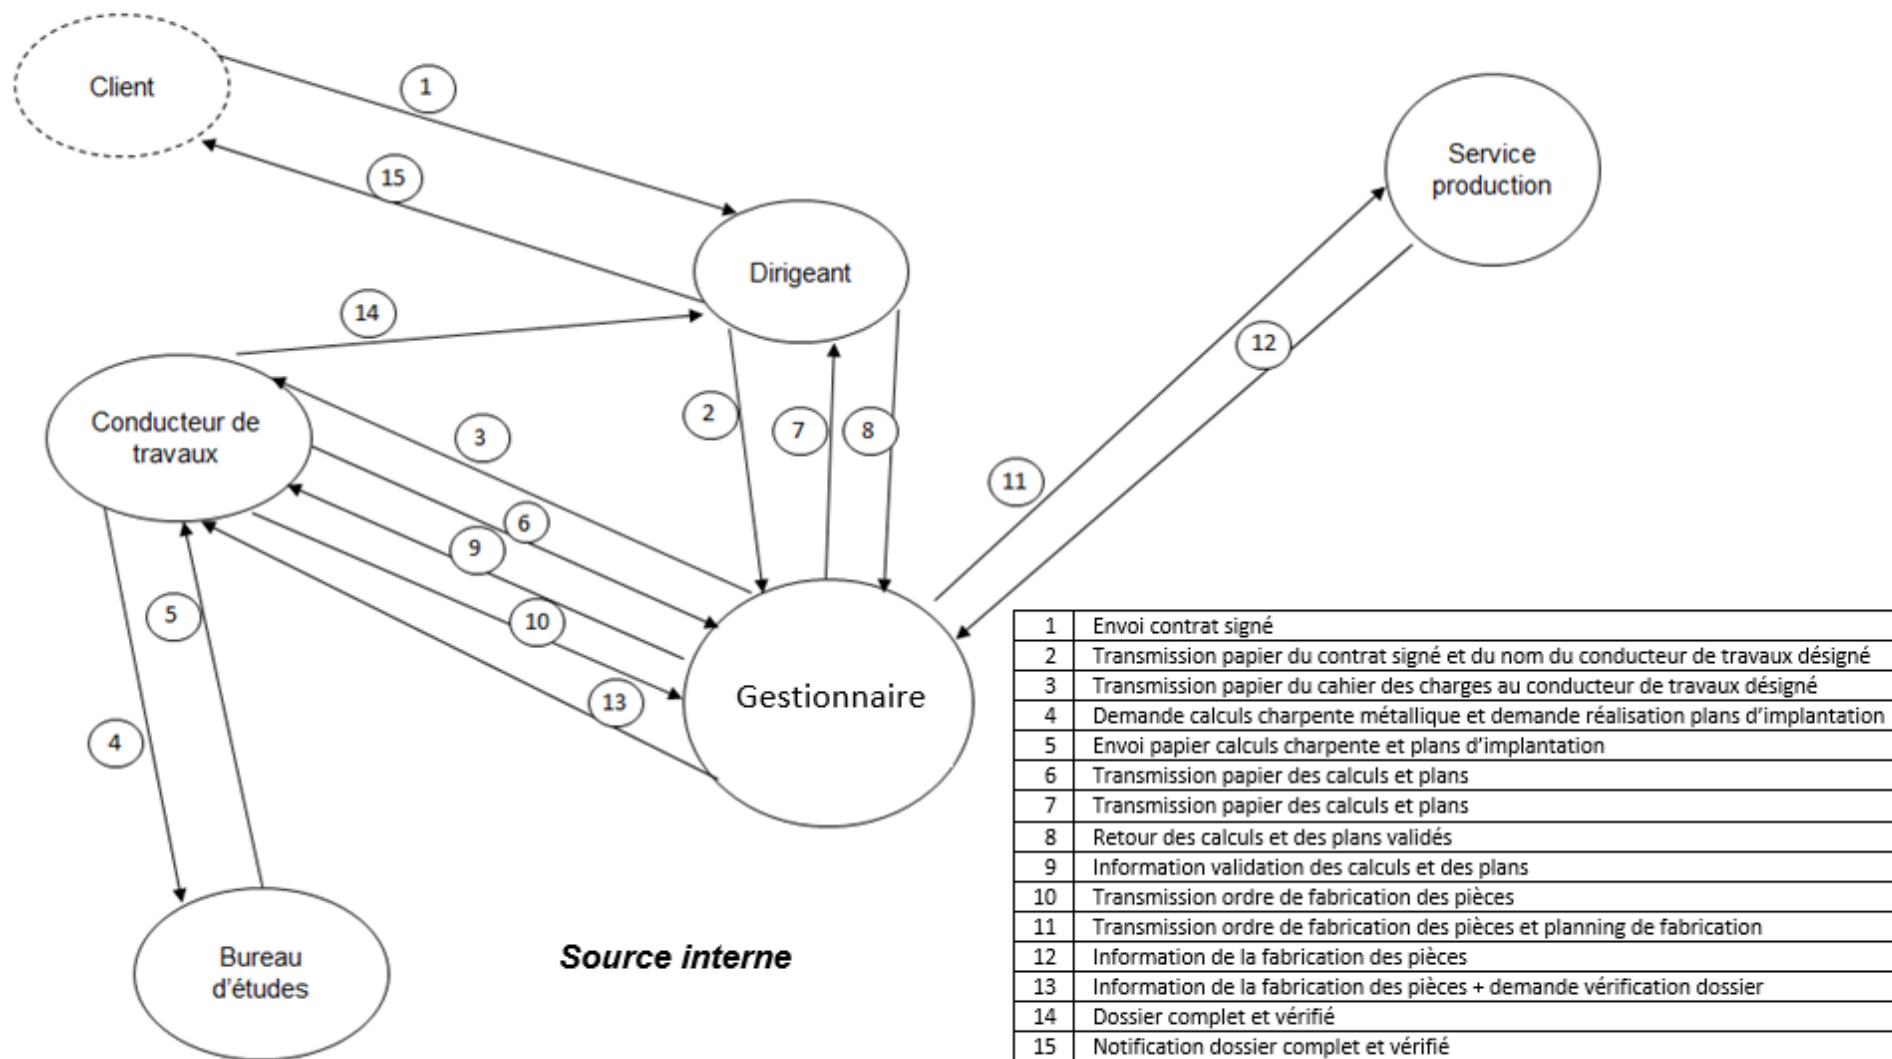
Client

1

15

Service production

Dirigeant

14

12

Conducteur de travaux

3

2

7

8

11

6

9

5

10

Gestionnaire

13

4

Bureau d'études

Source interne

| 1 | Envoi contrat signé |
|---|---|
| 2 | Transmission papier du contrat signé et du nom du conducteur de travaux désigné |
| 3 | Transmission papier du cahier des charges au conducteur de travaux désigné |
| 4 | Demande calculs charpente métallique et demande réalisation plans d'implantation |
| 5 | Envoi papier calculs charpente et plans d'implantation |
| 6 | Transmission papier des calculs et plans |
| 7 | Transmission papier des calculs et plans |
| 8 | Retour des calculs et des plans validés |
| 9 | Information validation des calculs et des plans |
| 10 | Transmission ordre de fabrication des pièces |
| 11 | Transmission ordre de fabrication des pièces et planning de fabrication |
| 12 | Information de la fabrication des pièces |
| 13 | Information de la fabrication des pièces + demande vérification dossier |
| 14 | Dossier complet et vérifié |
| 15 | Notification dossier complet et vérifié |